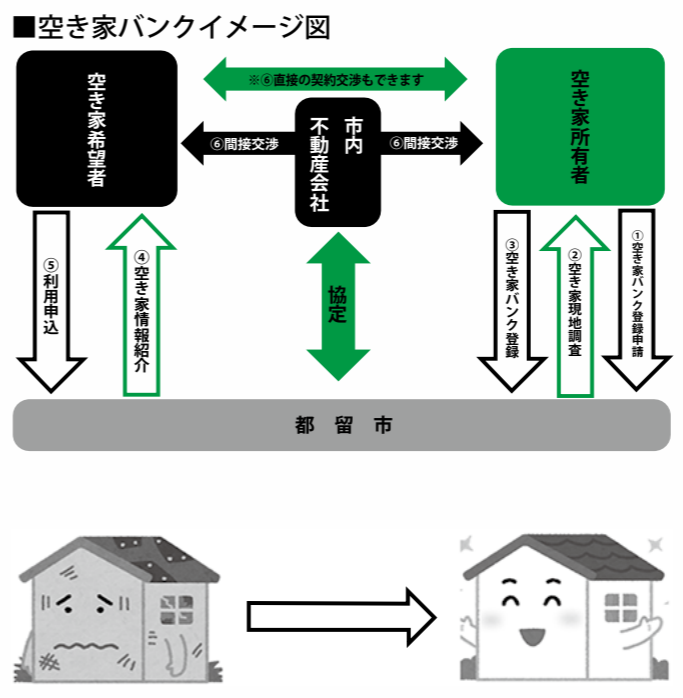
■空き家バンクイメージ図

空き家希望者

※⑥直接の契約交渉もできます

⑥間接交渉

市内不動産会社

⑥間接交渉

空き家所有者

⑤利用申込

④空き家情報紹介

協定

③空き家バンク登録

②空き家現地調査

①空き家バンク登録申請

都留市